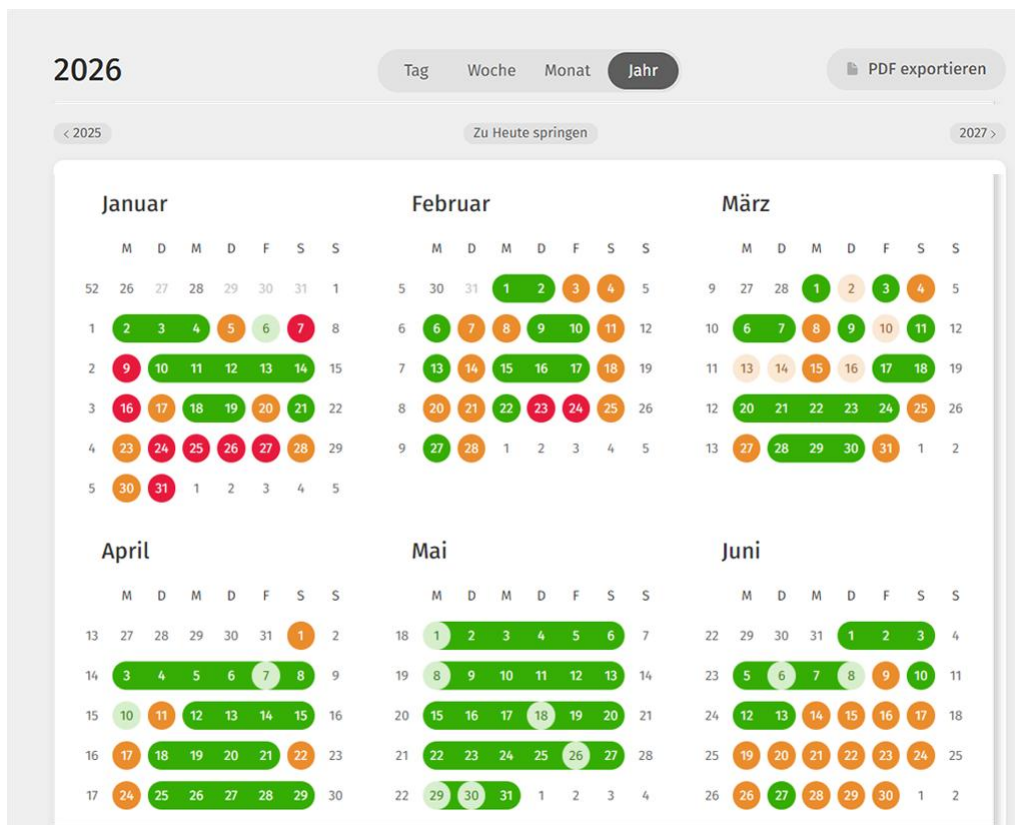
2026

Tag Woche Monat Jahr

PDF exportieren

‹ 2025

Zu Heute springen

2027 ›

Januar

| | M | D | M | D | F | S | S |
|---|---|---|---|---|---|---|---|
| 52 | 26 | 27 | 28 | 29 | 30 | 31 | 1 |
| 1 | 2 | 3 | 4 | 5 | 6 | 7 | 8 |
| 2 | 9 | 10 | 11 | 12 | 13 | 14 | 15 |
| 3 | 16 | 17 | 18 | 19 | 20 | 21 | 22 |
| 4 | 23 | 24 | 25 | 26 | 27 | 28 | 29 |
| 5 | 30 | 31 | 1 | 2 | 3 | 4 | 5 |

Februar

| | M | D | M | D | F | S | S |
|---|---|---|---|---|---|---|---|
| 5 | 30 | 31 | 1 | 2 | 3 | 4 | 5 |
| 6 | 6 | 7 | 8 | 9 | 10 | 11 | 12 |
| 7 | 13 | 14 | 15 | 16 | 17 | 18 | 19 |
| 8 | 20 | 21 | 22 | 23 | 24 | 25 | 26 |
| 9 | 27 | 28 | 1 | 2 | 3 | 4 | 5 |

März

| | M | D | M | D | F | S | S |
|---|---|---|---|---|---|---|---|
| 9 | 27 | 28 | 1 | 2 | 3 | 4 | 5 |
| 10 | 6 | 7 | 8 | 9 | 10 | 11 | 12 |
| 11 | 13 | 14 | 15 | 16 | 17 | 18 | 19 |
| 12 | 20 | 21 | 22 | 23 | 24 | 25 | 26 |
| 13 | 27 | 28 | 29 | 30 | 31 | 1 | 2 |

April

| | M | D | M | D | F | S | S |
|---|---|---|---|---|---|---|---|
| 13 | 27 | 28 | 29 | 30 | 31 | 1 | 2 |
| 14 | 3 | 4 | 5 | 6 | 7 | 8 | 9 |
| 15 | 10 | 11 | 12 | 13 | 14 | 15 | 16 |
| 16 | 17 | 18 | 19 | 20 | 21 | 22 | 23 |
| 17 | 24 | 25 | 26 | 27 | 28 | 29 | 30 |

Mai

| | M | D | M | D | F | S | S |
|---|---|---|---|---|---|---|---|
| 18 | 1 | 2 | 3 | 4 | 5 | 6 | 7 |
| 19 | 8 | 9 | 10 | 11 | 12 | 13 | 14 |
| 20 | 15 | 16 | 17 | 18 | 19 | 20 | 21 |
| 21 | 22 | 23 | 24 | 25 | 26 | 27 | 28 |
| 22 | 29 | 30 | 31 | 1 | 2 | 3 | 4 |

Juni

| | M | D | M | D | F | S | S |
|---|---|---|---|---|---|---|---|
| 22 | 29 | 30 | 31 | 1 | 2 | 3 | 4 |
| 23 | 5 | 6 | 7 | 8 | 9 | 10 | 11 |
| 24 | 12 | 13 | 14 | 15 | 16 | 17 | 18 |
| 25 | 19 | 20 | 21 | 22 | 23 | 24 | 25 |
| 26 | 26 | 27 | 28 | 29 | 30 | 1 | 2 |